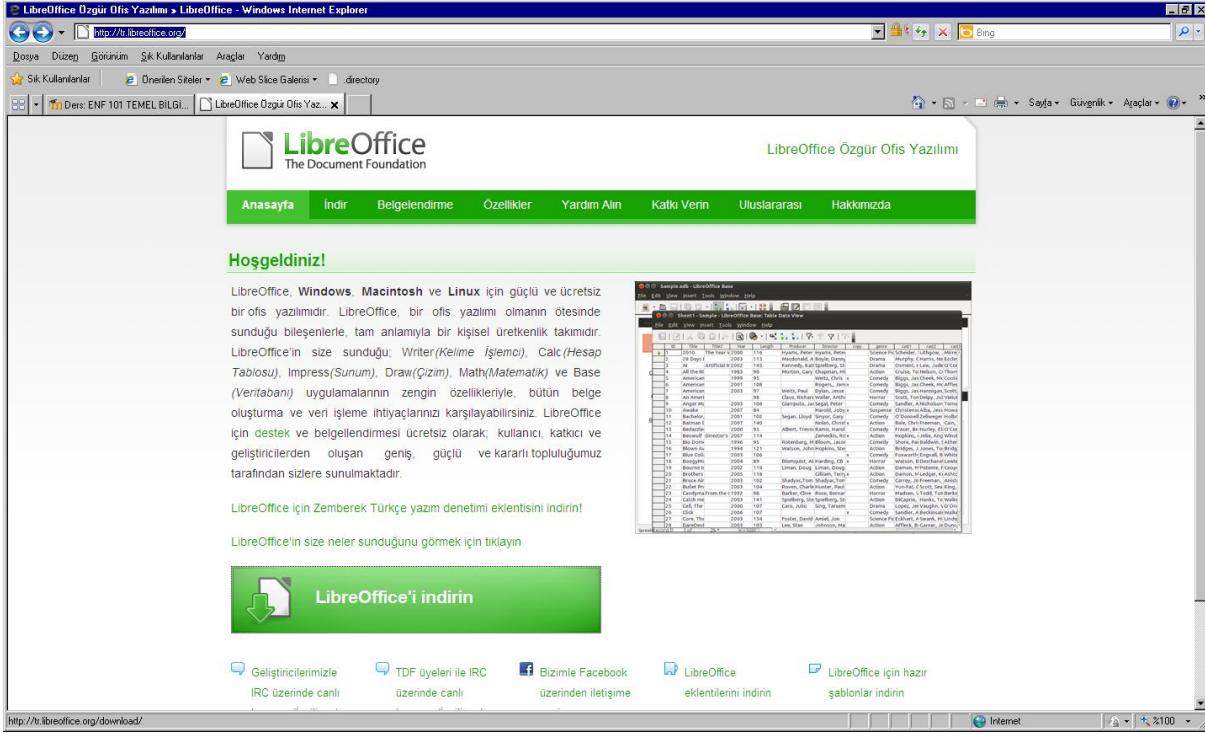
LibreOffice Özgür Ofis Yazılımı » LibreOffice - Windows Internet Explorer

http://tr.libreoffice.org/

Bing

Dosya Düzen Görünüm Sık Kullanılanlar Araçlar Yardım

Sık Kullanılanlar Önerilen Siteler Web Slice Galerisi .directory

Ders: ENF 101 TEMEL BİLGİ... LibreOffice Özgür Ofis Yaz...

Sayfa Güvenlik Araçlar

LibreOffice The Document Foundation

LibreOffice Özgür Ofis Yazılımı

Anasayfa İndir Belgelendirme Özellikler Yardım Alın Katkı Verin Uluslararası Hakkımızda

Hoşgeldiniz!

LibreOffice, **Windows**, **Macintosh** ve **Linux** için güçlü ve ücretsiz bir ofis yazılımıdır. LibreOffice, bir ofis yazılımı olmanın ötesinde sunduğu bileşenlerle, tam anlamıyla bir kişisel üretkenlik takımıdır. LibreOffice'in size sunduğu; Writer*(Kelime İşlemci)*, Calc*(Hesap Tablosu)*, Impress*(Sunum)*, Draw*(Çizim)*, Math*(Matematik)* ve Base *(Veritabanı)* uygulamalarının zengin özellikleriyle, bütün belge oluşturma ve veri işleme ihtiyaçlarınızı karşılayabilirsiniz. LibreOffice için destek ve belgellendirmesi ücretsiz olarak; kullanıcı, katkıcı ve geliştiricilerden oluşan geniş, güçlü ve kararlı topluluğumuz tarafından sizlere sunulmaktadır.

LibreOffice için Zemberek Türkçe yazım denetimi eklentisini indirin!

LibreOffice'in size neler sunduğunu görmek için tıklayın

LibreOffice'i indirin

Geliştiricilerimizle IRC üzerinde canlı

TDF üyeleri ile IRC üzerinde canlı

Bizimle Facebook üzerinden iletişime

LibreOffice eklentilerini indirin

LibreOffice için hazır şablonlar indirin

http://tr.libreoffice.org/download/

Internet %100